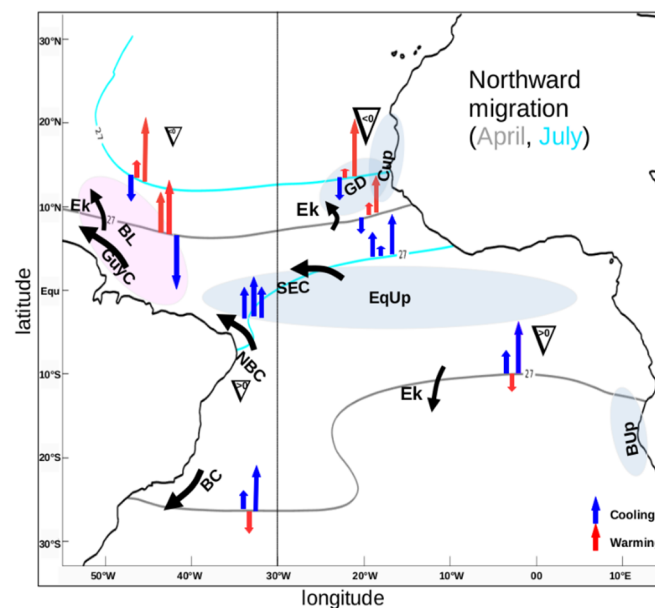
Northward migration (April, July)

30°N
20°N
10°N
Equ
10°S
20°S
30°S

latitude

50°W 40°W 30°W 20°W 10°W 00 10°E

longitude

27
<0
<0
>0
>0
<0
27
27
27

Ek
BL
GuyC
GD
CUp
Ek
SEC
EqUp
NBC
Ek
BC
BUp

Cooling
Warmin